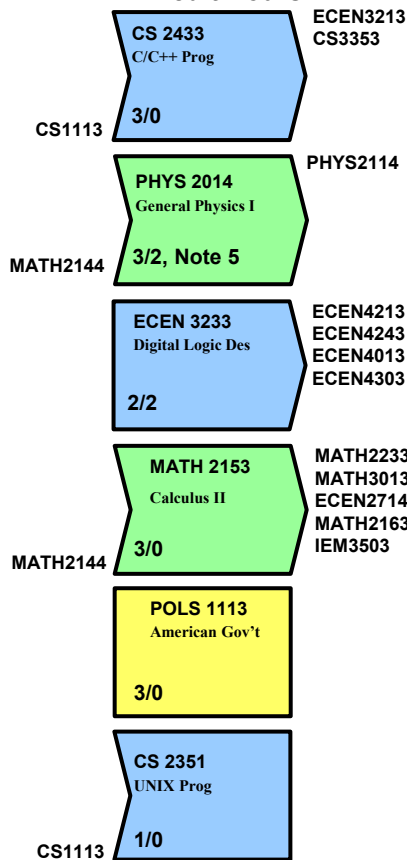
CS 2433
C/C++ Prog
3/0
CS1113
ECEN3213
CS3353

PHYS 2014
General Physics I
3/2, Note 5
MATH2144
PHYS2114

ECEN 3233
Digital Logic Des
2/2
ECEN4213
ECEN4243
ECEN4013
ECEN4303

MATH 2153
Calculus II
3/0
MATH2144
MATH2233
MATH3013
ECEN2714
MATH2163
IEM3503

POLS 1113
American Gov't
3/0

CS 2351
UNIX Prog
1/0
CS1113